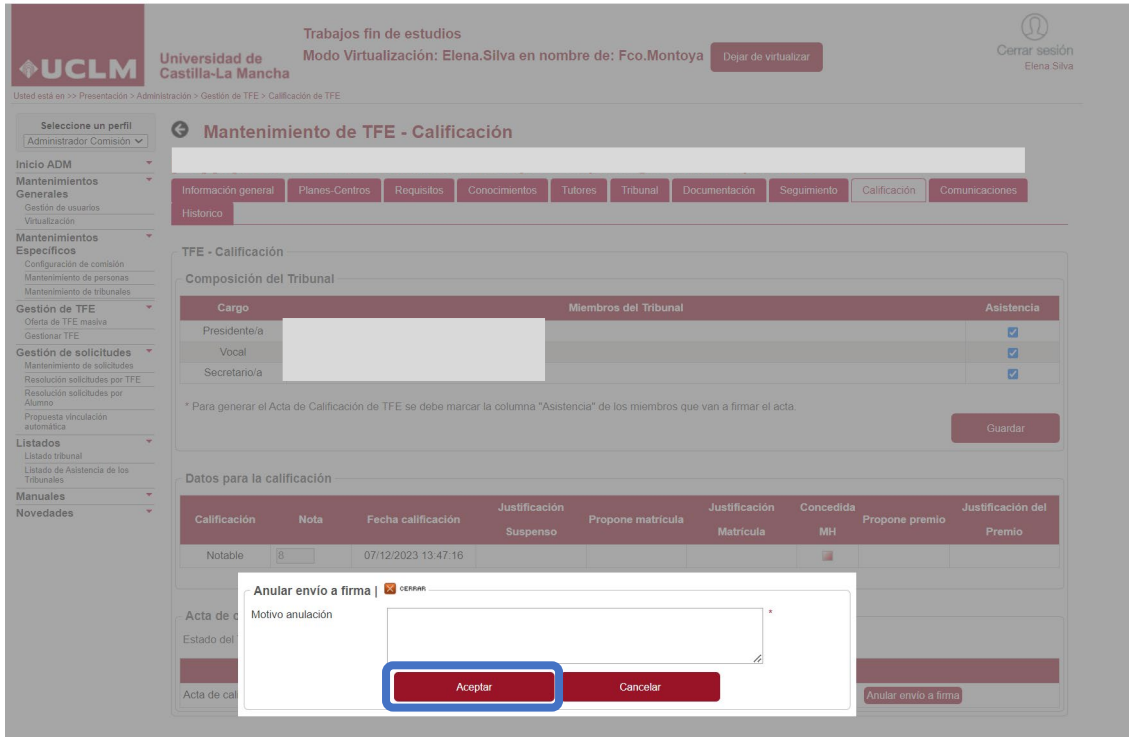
UCLM Universidad de Castilla-La Mancha

Trabajos fin de estudios
Modo Virtualización: Elena.Silva en nombre de: Fco.Montoya

Dejar de virtualizar

Cerrar sesión
Elena Silva

Usted está en >> Presentación > Administración > Gestión de TFE > Calificación de TFE

Seleccione un perfil
Administrador Comisión

Inicio ADM
Mantenimientos Generales
Gestión de usuarios
Virtualización
Mantenimientos Específicos
Configuración de comisión
Mantenimiento de personas
Mantenimiento de tribunales
Gestión de TFE
Oferta de TFE masiva
Gestionar TFE
Gestión de solicitudes
Mantenimiento de solicitudes
Resolución solicitudes por TFE
Resolución solicitudes por Alumno
Propuesta vinculación automática
Listados
Listado tribunal
Listado de Asistencia de los Tribunales
Manuales
Novedades

Mantenimiento de TFE - Calificación

Información general | Planes-Centros | Requisitos | Conocimientos | Tutores | Tribunal | Documentación | Seguimiento | Calificación | Comunicaciones | Historico

TFE - Calificación

Composición del Tribunal

| Cargo | Miembros del Tribunal | Asistencia |
|---|---|---|
| Presidente/a | | ☑ |
| Vocal | | ☑ |
| Secretario/a | | ☑ |

* Para generar el Acta de Calificación de TFE se debe marcar la columna "Asistencia" de los miembros que van a firmar el acta.

Guardar

Datos para la calificación

| Calificación | Nota | Fecha calificación | Justificación Suspenso | Propone matrícula | Justificación Matrícula | Concedida MH | Propone premio | Justificación del Premio |
|---|---|---|---|---|---|---|---|---|
| Notable | 8 | 07/12/2023 13:47:16 | | | | | | |

Acta de c
Estado del
Acta de cal

Anular envío a firma

Anular envío a firma | CERRAR

Motivo anulación *

Aceptar Cancelar